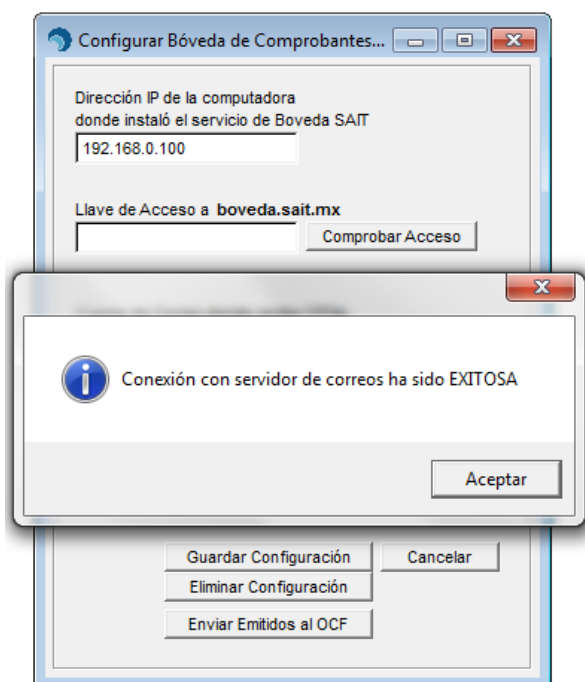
Configurar Bóveda de Comprobantes...

Dirección IP de la computadora donde instaló el servicio de Boveda SAIT

192.168.0.100

Llave de Acceso a **boveda.sait.mx**

Comprobar Acceso

Conexión con servidor de correos ha sido EXITOSA

Aceptar

Guardar Configuración

Cancelar

Eliminar Configuración

Enviar Emitidos al OCF